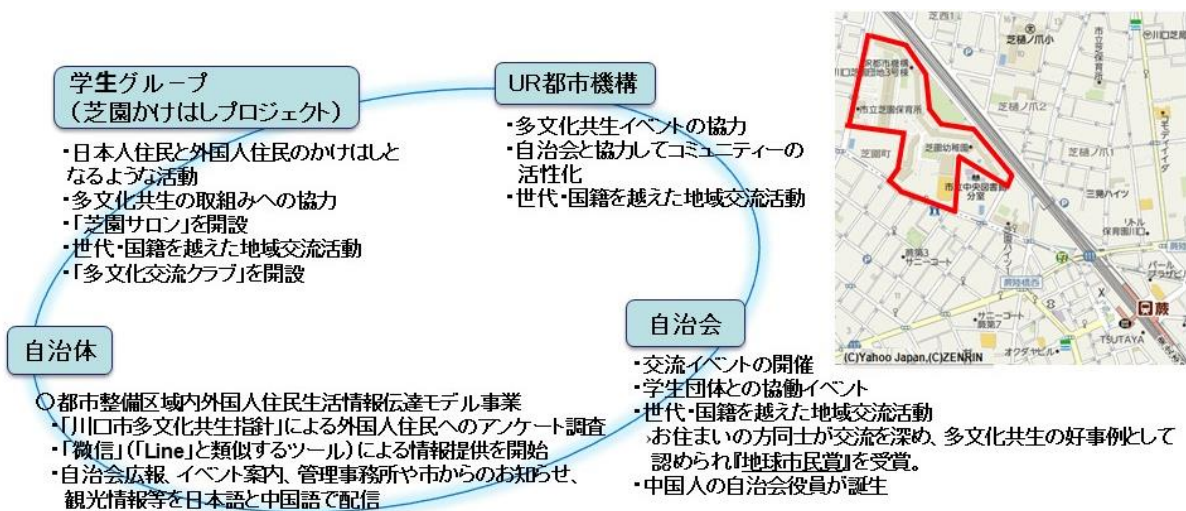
学生グループ
（芝園かけはしプロジェクト）

・日本人住民と外国人住民のかけはしとなるような活動
・多文化共生の取組みへの協力
・「芝園サロン」を開設
・世代・国籍を越えた地域交流活動
・「多文化交流クラブ」を開設

UR都市機構

・多文化共生イベントの協力
・自治会と協力してコミュニティーの活性化
・世代・国籍を越えた地域交流活動

自治体

○都市整備区域内外国人住民生活情報伝達モデル事業
・「川口市多文化共生指針」による外国人住民へのアンケート調査
・「微信」（「Line」と類似するツール）による情報提供を開始
・自治会広報、イベント案内、管理事務所や市からのお知らせ、観光情報等を日本語と中国語で配信

自治会

・交流イベントの開催
・学生団体との協働イベント
・世代・国籍を越えた地域交流活動
›お住まいの方同士が交流を深め、多文化共生の好事例として認められ『地球市民賞』を受賞。
・中国人の自治会役員が誕生

芝園町
芝樋ノ爪小
芝樋ノ爪2
芝樋ノ爪1
市立芝園保育所
芝園幼稚園
市立中央図書館分室
芝園町
三晃ハイツ
保育園
サニーコート
蕨
TSUTAYA
オクダヤ
(C)Yahoo Japan,(C)ZENRIN